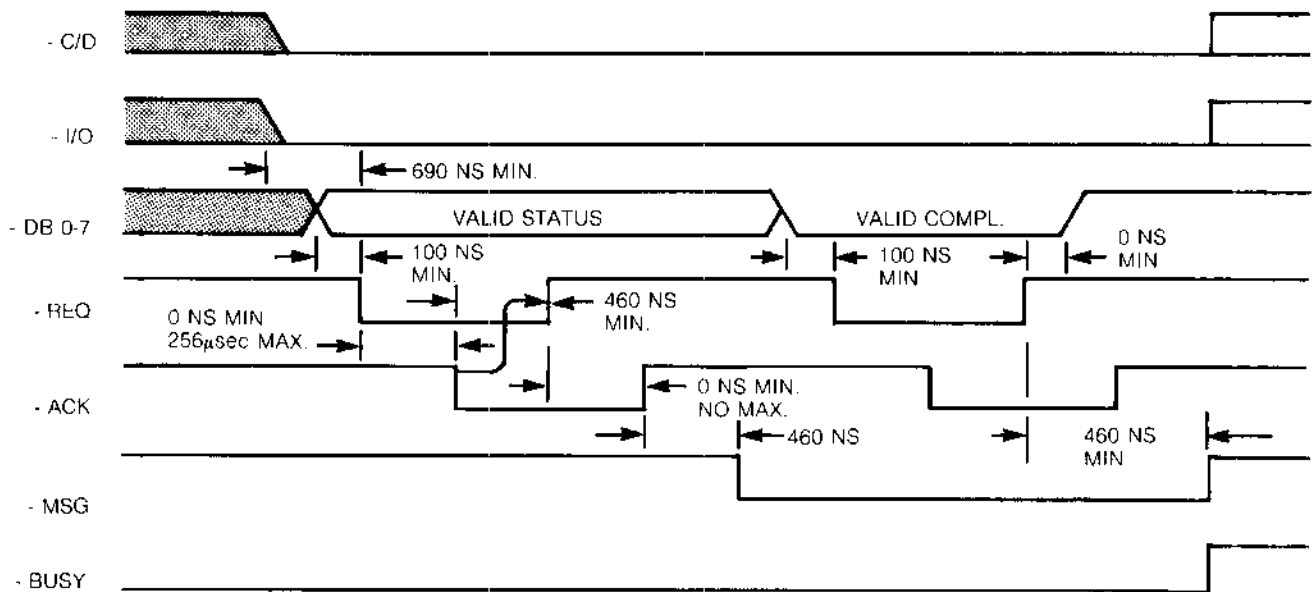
- C/D

- I/O

690 NS MIN.

- DB 0-7

VALID STATUS

VALID COMPL.

100 NS MIN.

100 NS MIN

0 NS MIN

- REQ

0 NS MIN 256$\mu$sec MAX.

460 NS MIN.

- ACK

0 NS MIN. NO MAX.

460 NS

460 NS MIN

- MSG

- BUSY